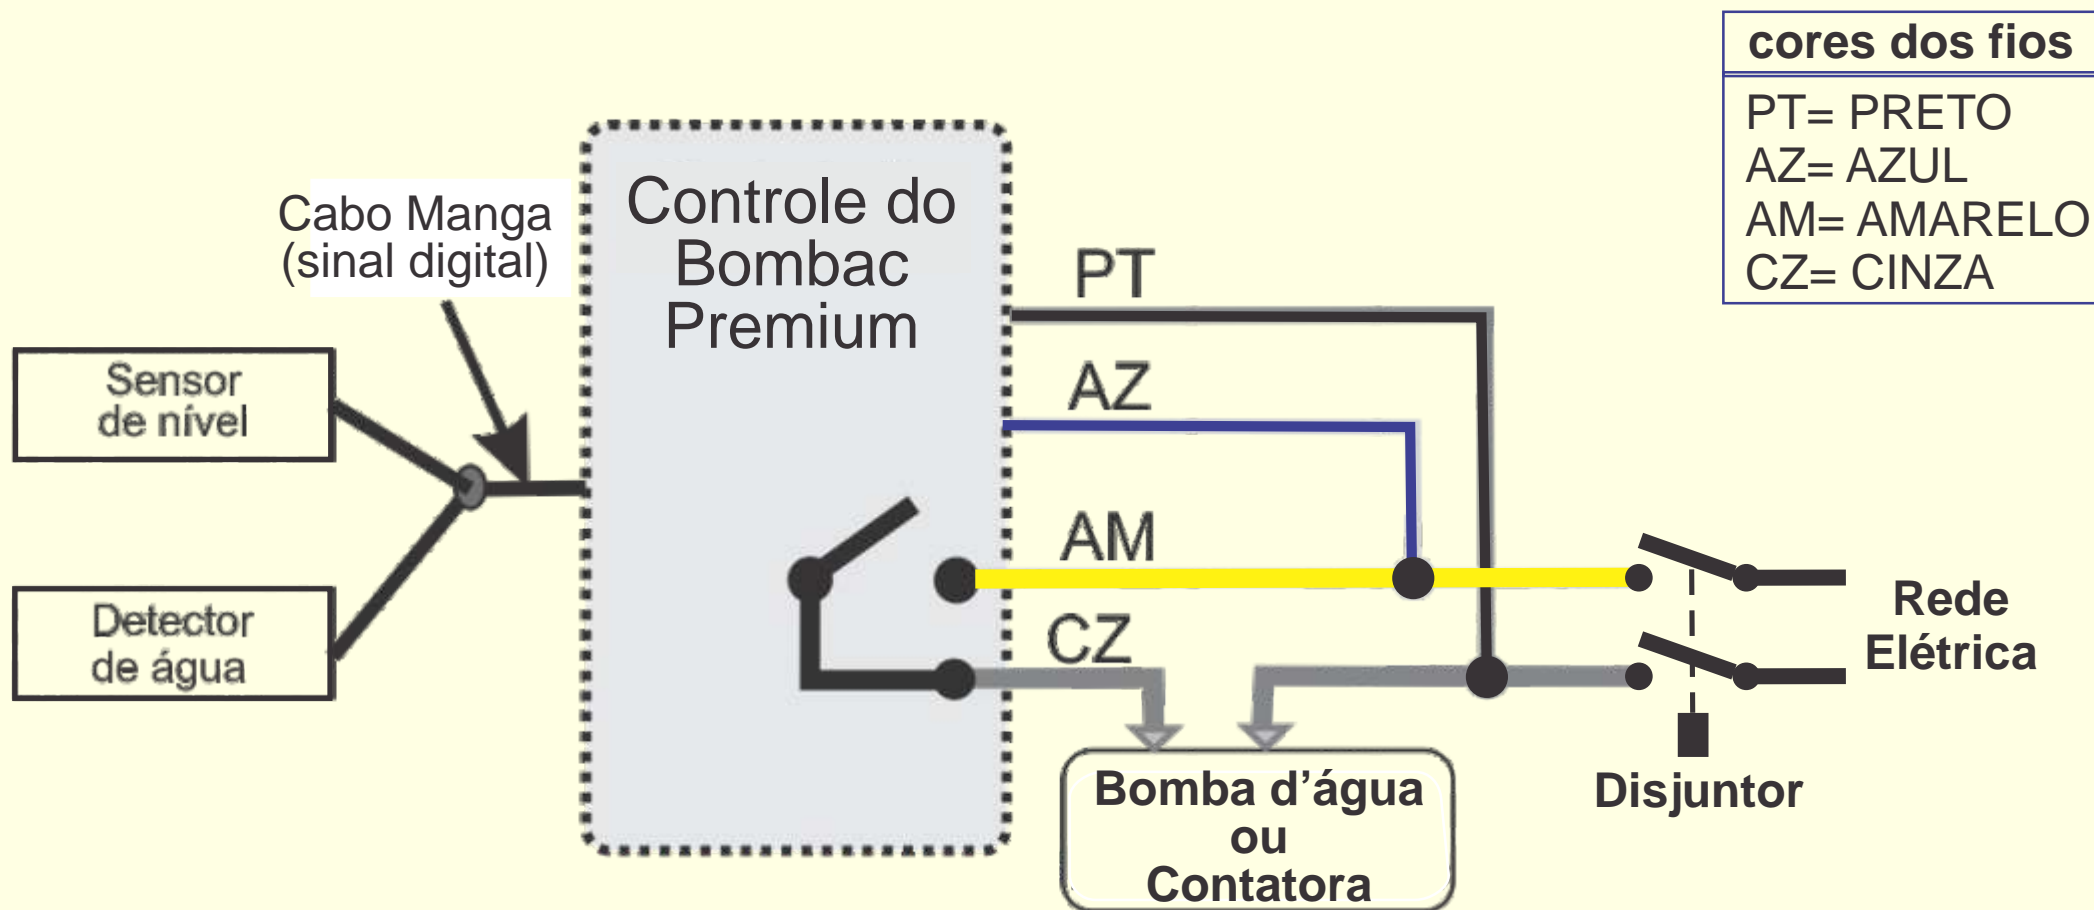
cores dos fios

PT= PRETO
AZ= AZUL
AM= AMARELO
CZ= CINZA

Cabo Manga
(sinal digital)

Controle do Bombac Premium

Sensor de nível

Detector de água

PT

AZ

AM

CZ

Rede Elétrica

Bomba d'água ou Contatora

Disjuntor